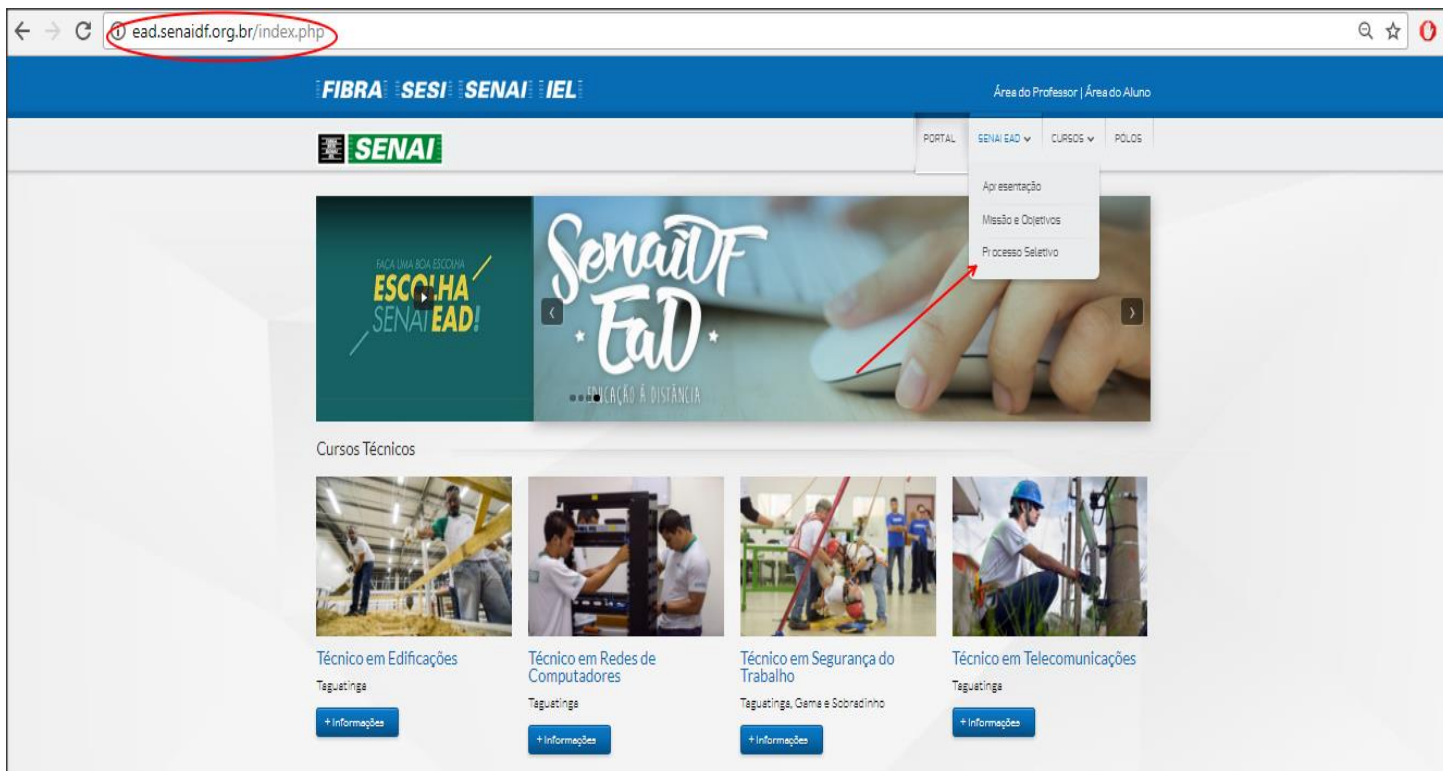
ead.senaidf.org.br/index.php

FIBRA SESI SENAI IEL

Área do Professor | Área do Aluno

SENAI

PORTAL SENAI EAD CURSOS PÓLOS

Apresentação
Missão e Objetivos
Processo Seletivo

FAÇA UMA BOA ESCOLHA
ESCOLHA SENAI EAD!

SenaiDF EaD
EDUCAÇÃO À DISTÂNCIA

Cursos Técnicos

Técnico em Edificações
Taguatinga
+ Informações

Técnico em Redes de Computadores
Taguatinga
+ Informações

Técnico em Segurança do Trabalho
Taguatinga, Gama e Sobradinho
+ Informações

Técnico em Telecomunicações
Taguatinga
+ Informações